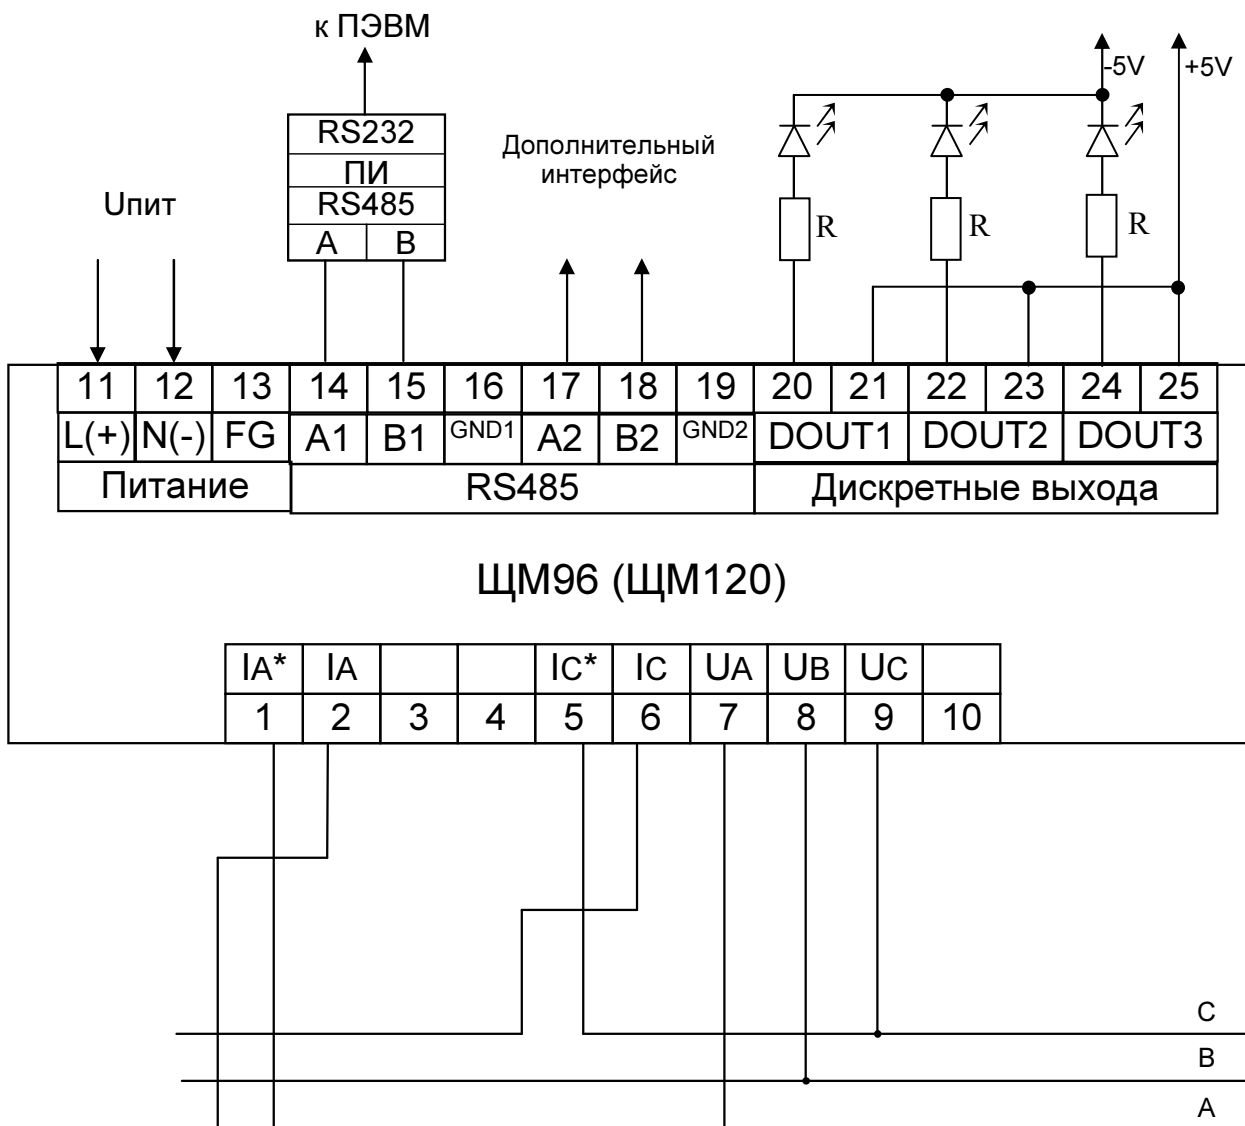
к ПЭВМ

RS232
ПИ
RS485
A B

Дополнительный интерфейс

Uпит

-5V +5V

R R R

| 11 | 12 | 13 | 14 | 15 | 16 | 17 | 18 | 19 | 20 | 21 | 22 | 23 | 24 | 25 |
|---|---|---|---|---|---|---|---|---|---|---|---|---|---|---|
| L(+) | N(-) | FG | A1 | B1 | GND1 | A2 | B2 | GND2 | DOUT1 | | DOUT2 | | DOUT3 | |
| Питание | | | RS485 | | | | | | Дискретные выхода | | | | | |

ЩМ96 (ЩМ120)

| IA* | IA | | | IC* | IC | UA | UB | UC | |
|---|---|---|---|---|---|---|---|---|---|
| 1 | 2 | 3 | 4 | 5 | 6 | 7 | 8 | 9 | 10 |

C
B
A